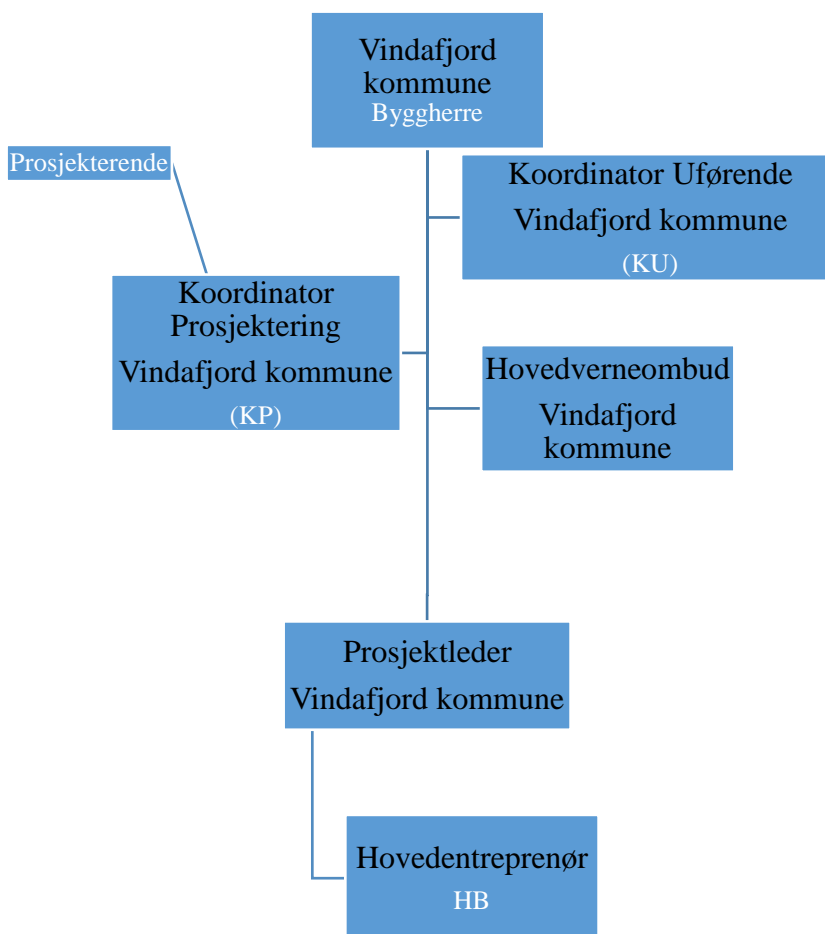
Vindafjord kommune
Byggherre

Prosjekterende

Koordinator Uførende
Vindafjord kommune
(KU)

Koordinator Prosjektering
Vindafjord kommune
(KP)

Hovedverneombud
Vindafjord kommune

Prosjektleder
Vindafjord kommune

Hovedentreprenør
HB